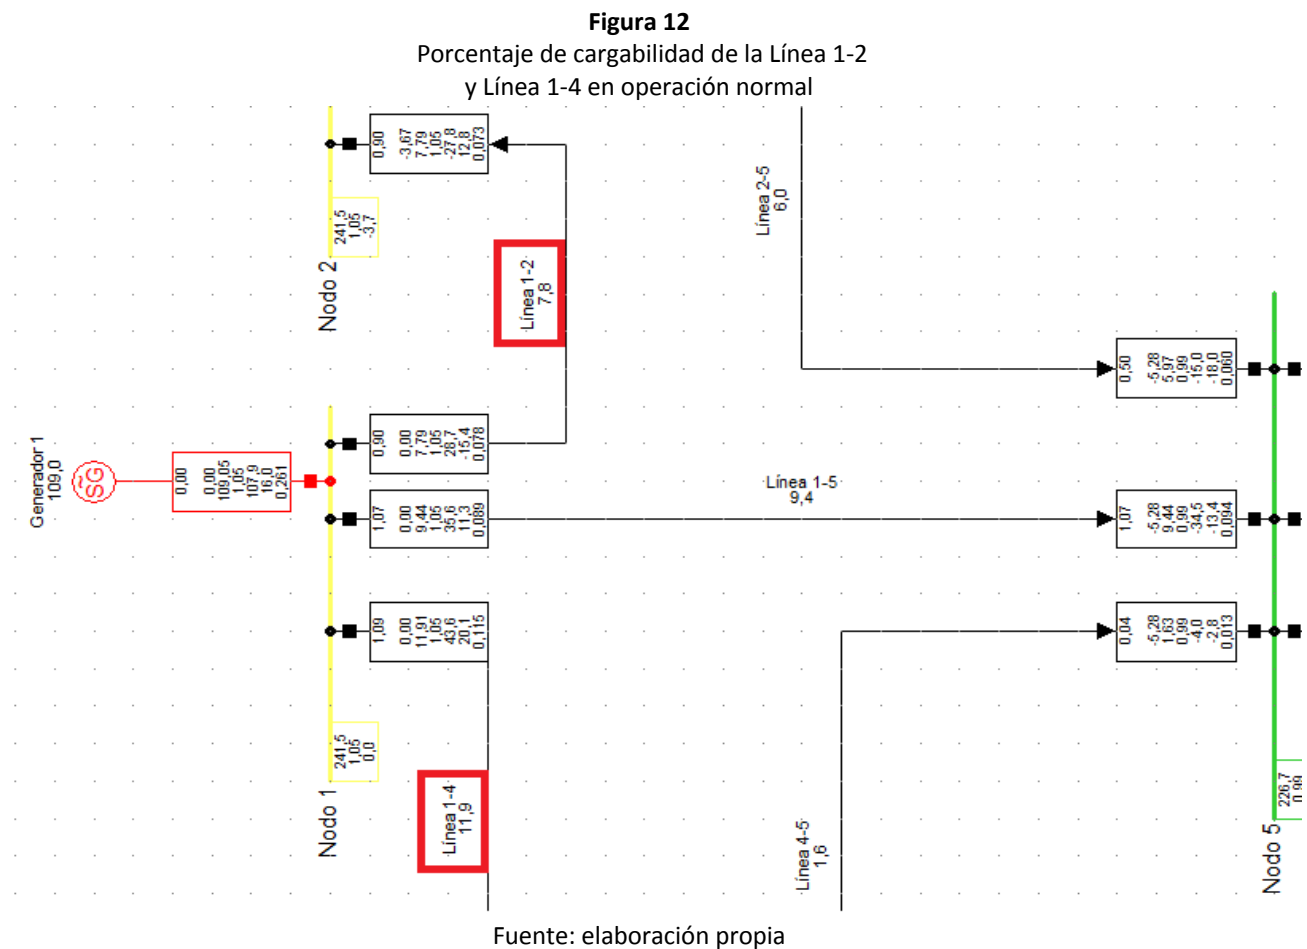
**Figura 12**
Porcentaje de cargabilidad de la Línea 1-2
y Línea 1-4 en operación normal

0,90
-3,67
7,79
1,05
-27,8
12,8
0,073

241,5
1,05
-3,7

Nodo 2

Línea 1-2
7,8

Línea 2-5
6,0

0,50
-5,28
5,97
0,99
-15,0
-18,0
0,060

Generador 1
109,0

SG

0,00
0,00
109,05
1,05
107,9
16,0
0,261

0,90
0,00
7,79
1,05
28,7
-15,4
0,078

1,07
0,00
9,44
1,05
35,6
11,3
0,089

Línea 1-5
9,4

1,07
-5,28
9,44
0,99
-34,5
-13,4
0,094

1,09
0,00
11,91
1,05
43,6
20,1
0,115

0,04
-5,28
1,63
0,99
-4,0
-2,8
0,013

241,5
1,05
0,0

Nodo 1

Línea 1-4
11,9

Línea 4-5
1,6

226,7
0,99

Nodo 5

Fuente: elaboración propia